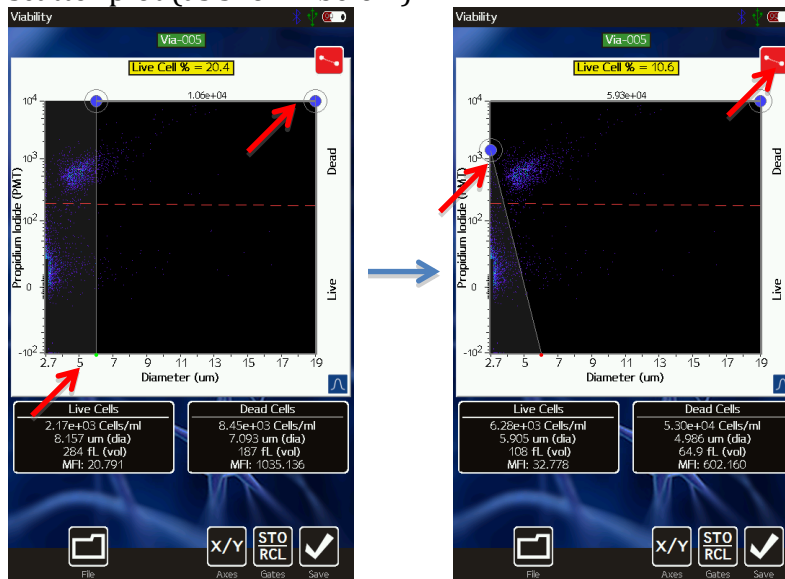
Viability

Via-005

Live Cell % = 20.4

1.06e+04

$10^4$

$10^3$

$10^2$

0

$-10^2$

Propidium Iodide (PMT)

Dead

Live

2.7 5 7 9 11 13 15 17 19

Diameter (um)

Live Cells
2.17e+03 Cells/ml
8.157 um (dia)
284 fL (vol)
MFI: 20.791

Dead Cells
8.45e+03 Cells/ml
7.093 um (dia)
187 fL (vol)
MFI: 1035.136

File

X/Y
Axes

STO RCL
Gates

Save

Viability

Via-005

Live Cell % = 10.6

5.93e+04

$10^4$

$10^3$

$10^2$

0

$-10^2$

Propidium Iodide (PMT)

Dead

Live

2.7 5 7 9 11 13 15 17 19

Diameter (um)

Live Cells
6.28e+03 Cells/ml
5.905 um (dia)
108 fL (vol)
MFI: 32.778

Dead Cells
5.30e+04 Cells/ml
4.986 um (dia)
64.9 fL (vol)
MFI: 602.160

File

X/Y
Axes

STO RCL
Gates

Save